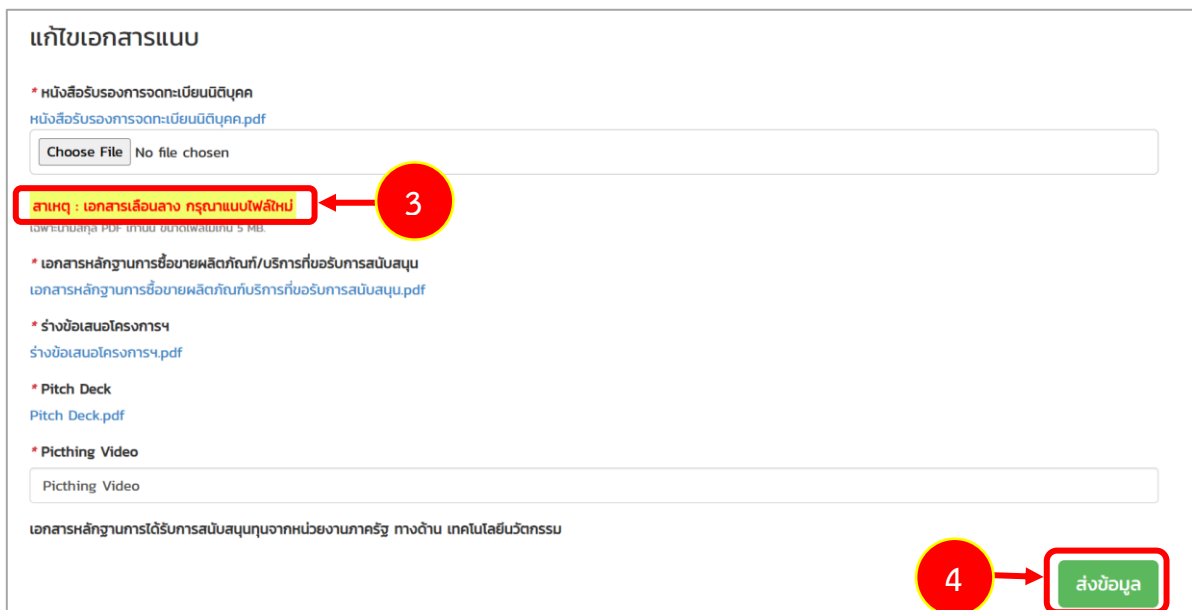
แก้ไขเอกสารแนบ

* หนังสือรับรองการจดทะเบียนนิติบุคค

หนังสือรับรองการจดทะเบียนนิติบุคค.pdf

Choose File No file chosen

สาเหตุ : เอกสารเลือนลาง กรุณาแนบไฟล์ใหม่

3

เฉพาะนามสกุล PDF เท่านั้น ขนาดไฟล์ไม่เกิน 5 MB.

* เอกสารหลักฐานการซื้อขายผลิตภัณฑ์/บริการที่ขอรับการสนับสนุน

เอกสารหลักฐานการซื้อขายผลิตภัณฑ์บริการที่ขอรับการสนับสนุน.pdf

* ร่างข้อเสนอโครงการฯ

ร่างข้อเสนอโครงการฯ.pdf

* Pitch Deck

Pitch Deck.pdf

* Picthing Video

Picthing Video

เอกสารหลักฐานการได้รับการสนับสนุนทุนจากหน่วยงานภาครัฐ ทางด้าน เทคโนโลยีนวัตกรรม

4

ส่งข้อมูล